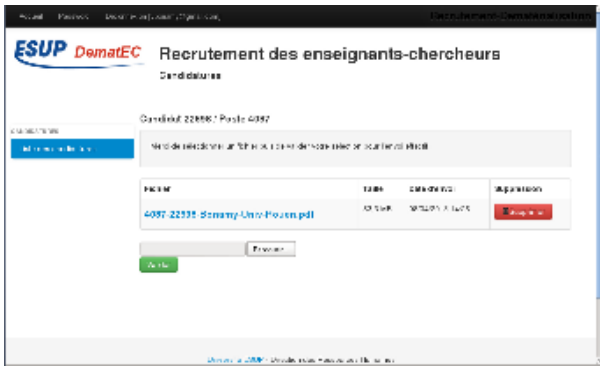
Accueil Recevoir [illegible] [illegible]

Recrutement - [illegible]

ESUP DematEC

Recrutement des enseignants-chercheurs

Candidatures

Candidat 22596 / Poste 4097

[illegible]

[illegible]

Merci de sélectionner un fichier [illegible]

| Fichier | Taille | Date de dépôt | Suppression |
|---|---|---|---|
| 4097-22596-Sammy-Univ-Rouen.pdf | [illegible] | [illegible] | Supprimer |

Parcourir...

Ajouter

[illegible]